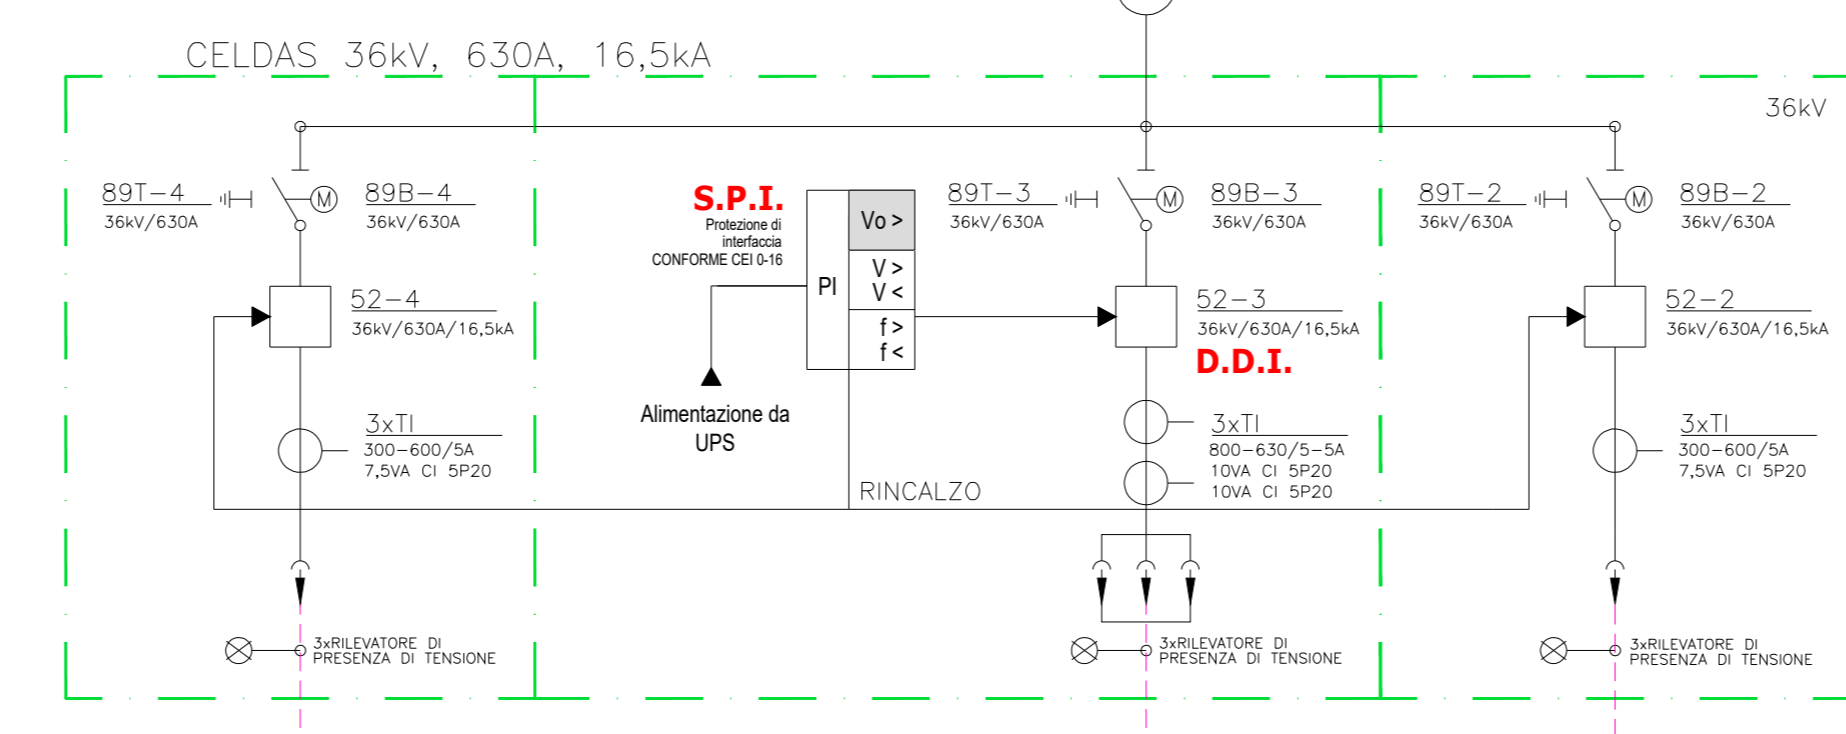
CELDAS 36kV, 630A, 16,5kA

36kV

89T-4
36kV/630A

89B-4
36kV/630A

52-4
36kV/630A/16,5kA

3xTI
300-600/5A
7,5VA Cl 5P20

S.P.I.
Protezione di interfaccia
CONFORME CEI 0-16

PI

Vo >
V >
V <
f >
f <

Alimentazione da UPS

RINCALZO

89T-3
36kV/630A

89B-3
36kV/630A

52-3
36kV/630A/16,5kA

D.D.I.

3xTI
800-630/5-5A
10VA Cl 5P20
10VA Cl 5P20

89T-2
36kV/630A

89B-2
36kV/630A

52-2
36kV/630A/16,5kA

3xTI
300-600/5A
7,5VA Cl 5P20

3xRILEVATORE DI PRESENZA DI TENSIONE

3xRILEVATORE DI PRESENZA DI TENSIONE

3xRILEVATORE DI PRESENZA DI TENSIONE